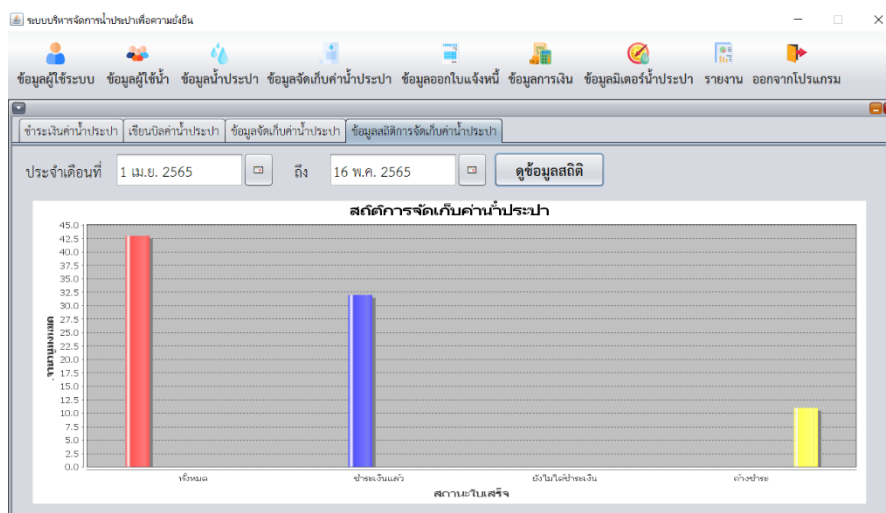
ระบบบริหารจัดการน้ำประปาเพื่อความยั่งยืน

ข้อมูลผู้ใช้ระบบ ข้อมูลผู้ใช้น้ำ ข้อมูลน้ำประปา ข้อมูลจัดเก็บค่าน้ำประปา ข้อมูลออกใบแจ้งหนี้ ข้อมูลการเงิน ข้อมูลมิเตอร์น้ำประปา รายงาน ออกจากโปรแกรม

ชำระเงินค่าน้ำประปา | เขียนบิลค่าน้ำประปา | ข้อมูลจัดเก็บค่าน้ำประปา | ข้อมูลสถิติการจัดเก็บค่าน้ำประปา

ประจำเดือนที่ 1 เม.ย. 2565 ถึง 16 พ.ค. 2565 ดูข้อมูลสถิติ

สถิติการจัดเก็บค่าน้ำประปา

45.0
42.5
40.0
37.5
35.0
32.5
30.0
27.5
25.0
22.5
20.0
17.5
15.0
12.5
10.0
7.5
5.0
2.5
0.0

จำนวนคน

ทั้งหมด ชำระเงินแล้ว ยังไม่ได้ชำระเงิน ค้างชำระ

สถานะใบเสร็จ